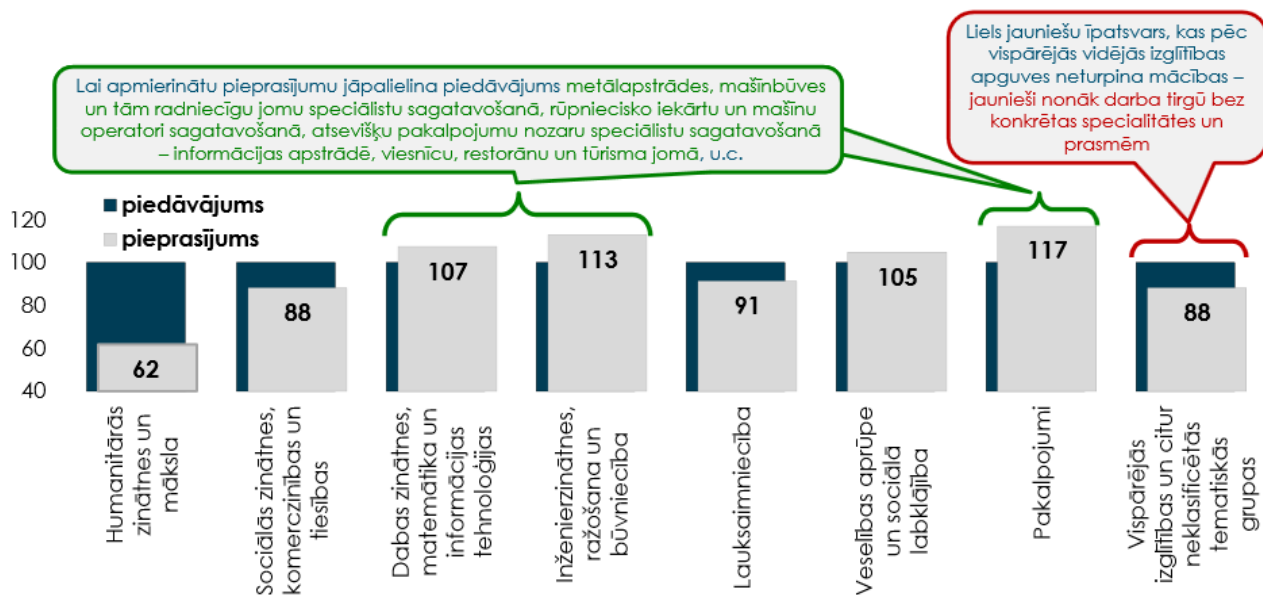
Lai apmierinātu pieprasījumu jāpalielina piedāvājums metālapstrādes, mašīnbūves un tām radniecīgu jomu speciālistu sagatavošanā, rūpniecisko iekārtu un mašīnu operatori sagatavošanā, atsevišķu pakalpojumu nozaru speciālistu sagatavošanā – informācijas apstrādē, viesnīcu, restorānu un tūrisma jomā, u.c.

Liels jauniešu īpatsvars, kas pēc vispārējās vidējās izglītības apguves neturpina mācības – jaunieši nonāk darba tirgū bez konkrētas specialitātes un prasmēm

piedāvājums
pieprasījums

120
100
80
60
40

62
88
107
113
91
105
117
88

Humanitārās zinātnes un māksla
Sociālās zinātnes, komerczinības un tiesības
Dabas zinātnes, matemātika un informācijas tehnoloģijas
Inženierzinātnes, ražošana un būvniecība
Lauksaimniecība
Veselības aprūpe un sociālā labklājība
Pakalpojumi
Vispārējās izglītības un citur neklasificētās tematiskās grupas